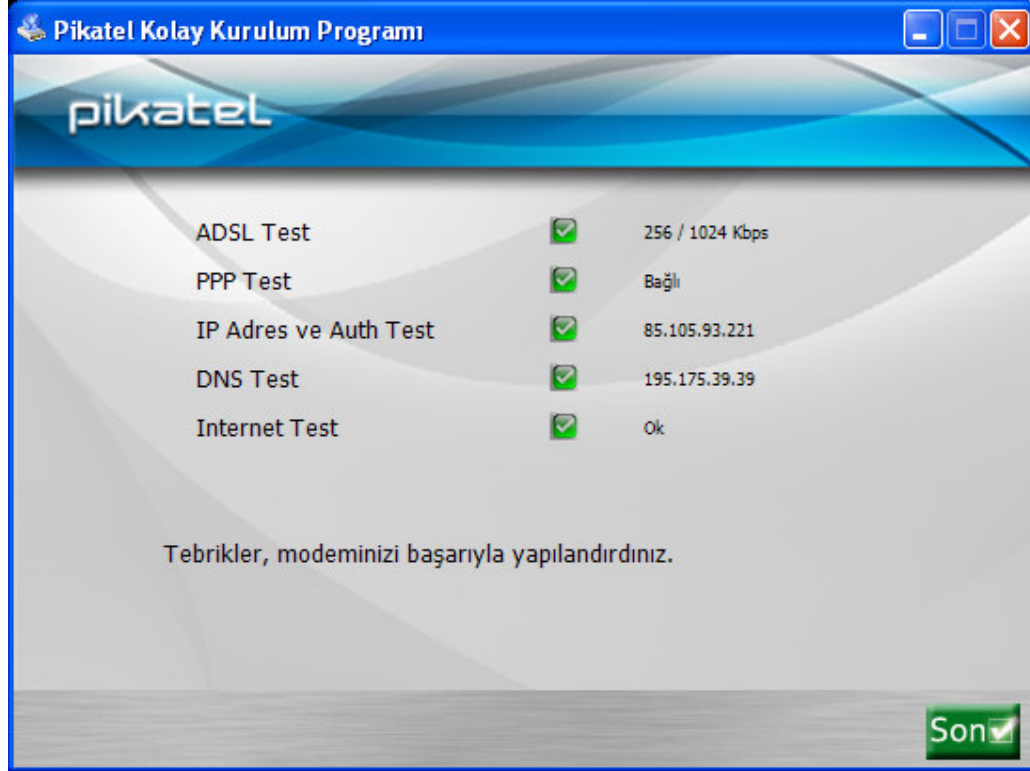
Pikatel Kolay Kurulum Programı

pikatel

| | |
|---|---|
| ADSL Test | 256 / 1024 Kbps |
| PPP Test | Bağlı |
| IP Adres ve Auth Test | 85.105.93.221 |
| DNS Test | 195.175.39.39 |
| Internet Test | Ok |

Tebrikler, modeminizi başarıyla yapılandırdınız.

Son